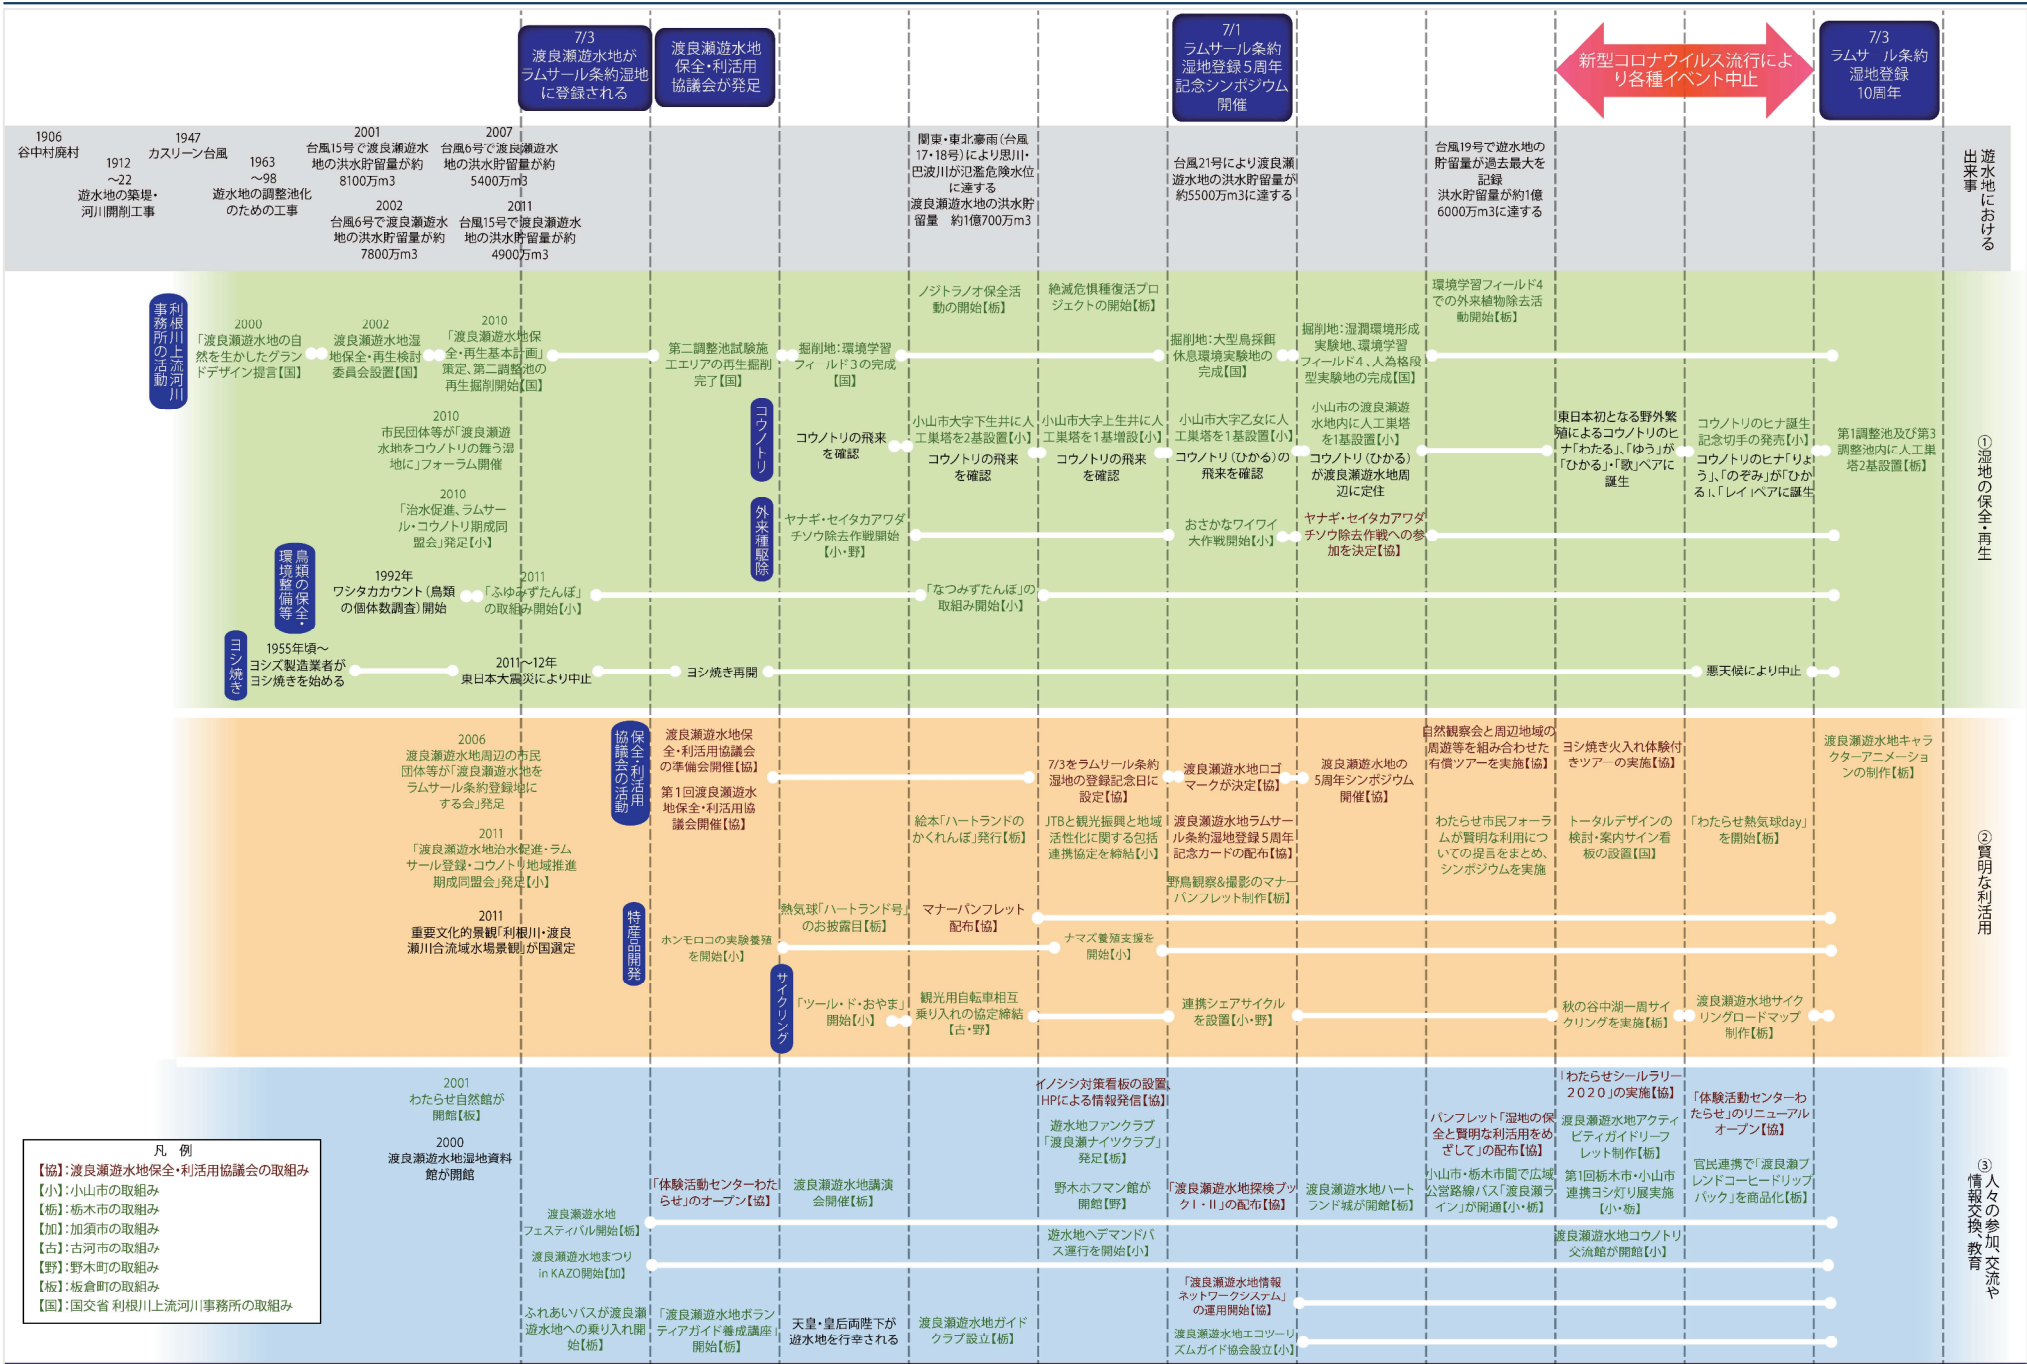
7/3
渡良瀬遊水地がラムサール条約湿地に登録される

渡良瀬遊水地保全・利活用協議会が発足

7/1
ラムサール条約湿地登録５周年記念シンポジウム開催

新型コロナウイルス流行により各種イベント中止

7/3
ラムサ　ル条約湿地登録10周年

遊水地における出来事

1906
谷中村廃村

1912～22
遊水地の築堤・河川開削工事

1947
カスリーン台風

1963～98
遊水地の調整池化のための工事

2001
台風15号で渡良瀬遊水地の洪水貯留量が約8100万m3

2002
台風6号で渡良瀬遊水地の洪水貯留量が約7800万m3

2007
台風6号で渡良瀬遊水地の洪水貯留量が約5400万m3

2011
台風15号で渡良瀬遊水地の洪水貯留量が約4900万m3

関東・東北豪雨（台風17・18号）により思川・巴波川が氾濫危険水位に達する
渡良瀬遊水地の洪水貯留量　約1億700万m3

台風21号により渡良瀬遊水地の洪水貯留量が約5500万m3に達する

台風19号で遊水地の貯留量が過去最大を記録
洪水貯留量が約1億6000万m3に達する

①湿地の保全・再生

利根川上流河川事務所の活動

2000
「渡良瀬遊水地の自然を生かしたグランドデザイン提言【国】

2002
渡良瀬遊水地湿地保全・再生検討委員会設置【国】

2010
「渡良瀬遊水地保全・再生基本計画」策定、第二調整池の再生掘削開始【国】

第二調整池試験施エエリアの再生掘削完了【国】

掘削地：環境学習フィ　ルド３の完成【国】

ノジトラノオ保全活動の開始【栃】

絶滅危惧種復活プロジェクトの開始【栃】

掘削地：大型鳥採餌休息環境実験地の完成【国】

掘削地：湿潤環境形成実験地、環境学習フィールド４、人為格段型実験地の完成【国】

環境学習フィールド４での外来植物除去活動開始【栃】

2010
市民団体等が「渡良瀬遊水地をコウノトリの舞う湿地に」フォーラム開催

コウノトリ

コウノトリの飛来を確認

小山市大字下生井に人工巣塔を２基設置【小】

コウノトリの飛来を確認

小山市大字上生井に人工巣塔を１基増設【小】

コウノトリの飛来を確認

小山市大字乙女に人工巣塔を１基設置【小】

コウノトリ（ひかる）の飛来を確認

小山市の渡良瀬遊水地内に人工巣塔を１基設置【小】

コウノトリ（ひかる）が渡良瀬遊水地周辺に定住

東日本初となる野外繁殖によるコウノトリのヒナ「わたる」、「ゆう」が「ひかる」・「歌」ペアに誕生

コウノトリのヒナ誕生記念切手の発売【小】

コウノトリのヒナ「りょう」、「のぞみ」が「ひかる」、「レイ」ペアに誕生

第１調整池及び第３調整池内に人工巣塔２基設置【栃】

2010
「治水促進、ラムサール・コウノトリ期成同盟会」発足【小】

外来種駆除

ヤナギ・セイタカアワダチソウ除去作戦開始【小・野】

おさかなワイワイ大作戦開始【小】

ヤナギ・セイタカアワダチソウ除去作戦への参加を決定【協】

鳥類の保全・環境整備等

1992年
ワシタカカウント（鳥類の個体数調査）開始

2011
「ふゆみずたんぼ」の取組み開始【小】

「なつみずたんぼ」の取組み開始【小】

ヨシ焼き

1955年頃～
ヨシズ製造業者がヨシ焼きを始める

2011～12年
東日本大震災により中止

ヨシ焼き再開

悪天候により中止

②賢明な利活用

2006
渡良瀬遊水地周辺の市民団体等が「渡良瀬遊水地をラムサール条約登録地にする会」発足

2011
「渡良瀬遊水地治水促進・ラムサール登録・コウノトリ地域推進期成同盟会」発足【小】

2011
重要文化的景観「利根川・渡良瀬川合流域水場景観」が国選定

保全・利活用協議会の活動

渡良瀬遊水地保全・利活用協議会の準備会開催【協】

第１回渡良瀬遊水地保全・利活用協議会開催【協】

絵本「ハートランドのかくれんぼ」発行【栃】

7/3をラムリール条約湿地の登録記念日に設定【協】

JTBと地域振興と地域活性化に関する包括連携協定を締結【小】

渡良瀬遊水地ロゴマークが決定【協】

渡良瀬遊水地ラムサール条約湿地登録５周年記念カードの配布【協】

野鳥観察&撮影のマナーパンフレット制作【協】

渡良瀬遊水地の５周年シンポジウム開催【協】

自然観察会と周辺地域の周遊等を組み合わせた有償ツアーを実施【協】

わたらせ市民フォーラムが賢明な利用についての提言をまとめ、シンポジウムを実施

ヨシ焼き火入れ体験付きツア　の実施【協】

トータルデザインの検討・案内サイン看板の設置【国】

「わたらせ熱気球day」を開始【栃】

渡良瀬遊水地キャラクターアニメーションの制作【栃】

特産品開発

ホンモロコの実験養殖を開始【小】

熱気球「ハートランド号」のお披露目【栃】

マナーパンフレット配布【協】

ナマズ養殖支援を開始【小】

サイクリング

「ツール・ド・おやま」開始【小】

観光用自転車相互乗り入れの協定締結【古・野】

連携シェアサイクルを設置【小・野】

秋の谷中湖一周サイクリングを実施【栃】

渡良瀬遊水地サイクリングロードマップ制作【栃】

③人々の参加、交流や情報交換、教育

2001
わたらせ自然館が開館【板】

2000
渡良瀬遊水地湿地資料館が開館

渡良瀬遊水地フェスティバル開始【栃】

渡良瀬遊水地まつりin KAZO開始【加】

ふれあいバスが渡良瀬遊水地への乗り入れ開始【栃】

「体験活動センターわたらせ」のオープン【協】

「渡良瀬遊水地ボランティアガイド養成講座」開始【栃】

渡良瀬遊水地講演会開催【栃】

天皇・皇后両陛下が遊水地を行幸される

渡良瀬遊水地ガイドクラブ設立【栃】

イノシシ対策看板の設置、HPによる情報発信【協】

遊水地ファンクラブ「渡良瀬ナイツクラブ」発足【栃】

野木ホフマン館が開館【野】

遊水地へデマンドバス運行を開始【小】

「渡良瀬遊水地探検ブック Ⅰ・Ⅱ」の配布【協】

「渡良瀬遊水地情報ネットワークシステム」の運用開始【協】

渡良瀬遊水地エコツーリズムガイド協会設立【小】

渡良瀬遊水地ハートフランド城が開館【栃】

パンフレット「湿地の保全と賢明な利活用をめざして」の配布【協】

小山市・栃木市間で広域公営路線バス「渡良瀬ライン」が開通【小・栃】

わたらせシールラリー2020の実施【協】

渡良瀬遊水地アクティビティガイドリーフレット制作【栃】

第１回栃木市・小山市連携ヨシ灯り展実施【小・栃】

渡良瀬遊水地コウノトリ交流館が開館【小】

「体験活動センターわたらせ」のリニューアルオープン【協】

官民連携で「渡良瀬ブレンドコーヒードリップパック」を商品化【栃】

凡　例
【協】：渡良瀬遊水地保全・利活用協議会の取組み
【小】：小山市の取組み
【栃】：栃木市の取組み
【加】：加須市の取組み
【古】：古河市の取組み
【野】：野木町の取組み
【板】：板倉町の取組み
【国】：国交省 利根川上流河川事務所の取組み